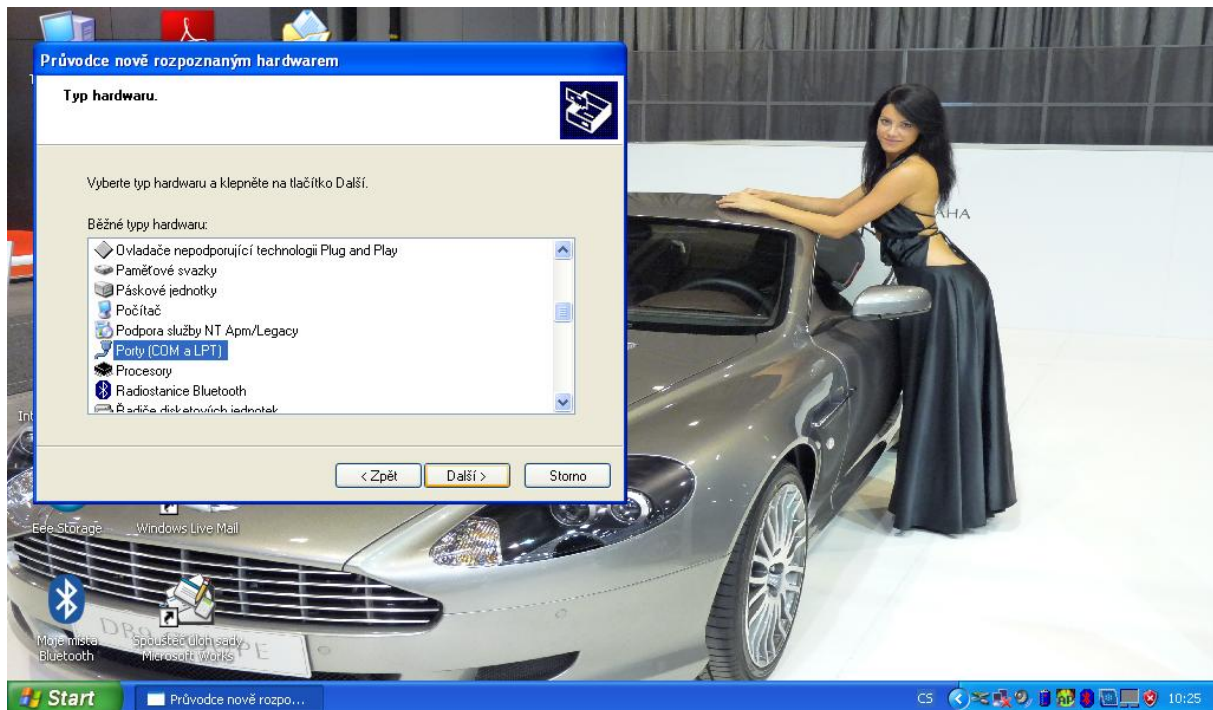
Průvodce nově rozpoznaným hardwarem

Typ hardwaru.

Vyberte typ hardwaru a klepněte na tlačítko Další.

Běžné typy hardwaru:

Ovladače nepodporující technologii Plug and Play
Paměťové svazky
Páskové jednotky
Počítač
Podpora služby NT Apm/Legacy
Porty (COM a LPT)
Procesory
Radiostanice Bluetooth
Řadiče disketových jednotek

< Zpět
Další >
Storno

AHA

Int

Eee Storage
Windows Live Mail
Moje místa Bluetooth
Spouštěč úloh sady Microsoft Works

DB9

Start
Průvodce nově rozpo...
CS
10:25